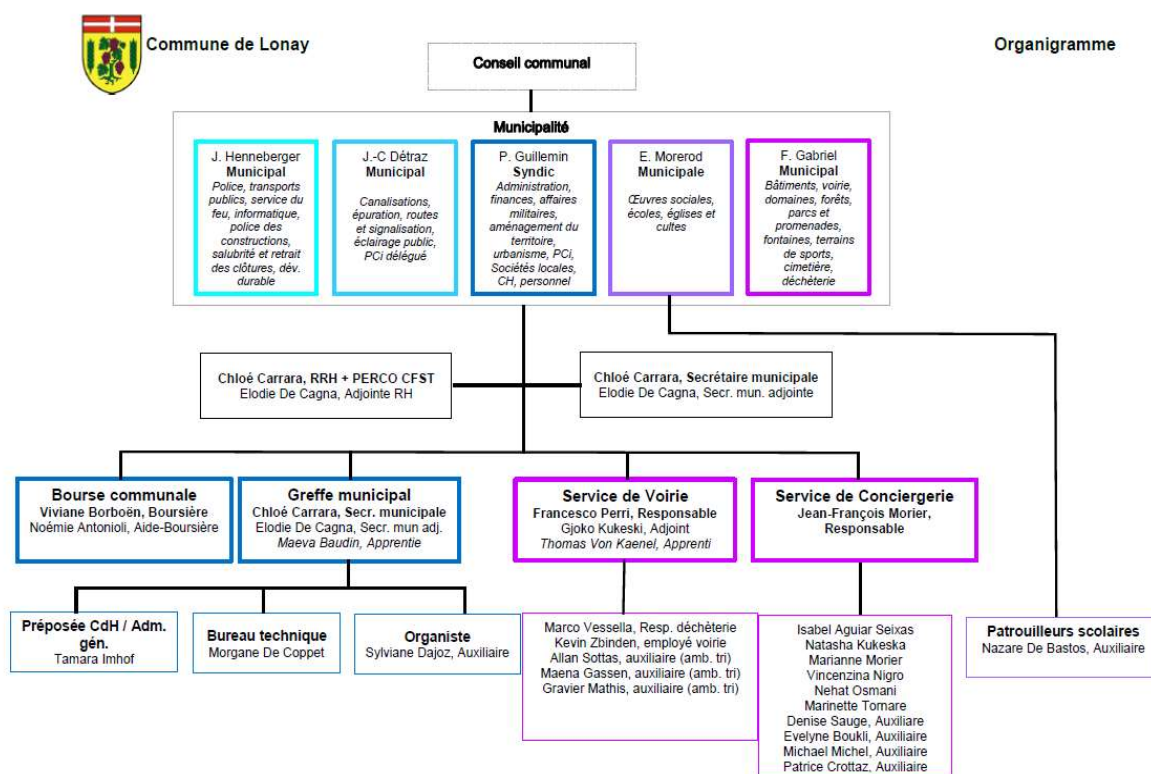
Commune de Lonay

Organigramme

Conseil communal

Municipalité

J. Henneberger
Municipal
Police, transports publics, service du feu, informatique, police des constructions, salubrité et retrait des clôtures, dév. durable

J.-C Détraz
Municipal
Canalisations, épuration, routes et signalisation, éclairage public, PCi délégué

P. Guillemin
Syndic
Administration, finances, affaires militaires, aménagement du territoire, urbanisme, PCi, Sociétés locales, CH, personnel

E. Morerod
Municipale
Œuvres sociales, écoles, églises et cultes

F. Gabriel
Municipal
Bâtiments, voirie, domaines, forêts, parcs et promenades, fontaines, terrains de sports, cimetière, déchèterie

Chloé Carrara, RRH + PERCO CFST
Elodie De Cagna, Adjointe RH

Chloé Carrara, Secrétaire municipale
Elodie De Cagna, Secr. mun. adjointe

Bourse communale
Viviane Borboën, Boursière
Noémie Antonioli, Aide-Boursière

Greffe municipal
Chloé Carrara, Secr. municipale
Elodie De Cagna, Secr. mun adj.
Maeva Baudin, Apprentie

Service de Voirie
Francesco Perri, Responsable
Gjoko Kukeski, Adjoint
Thomas Von Kaenel, Apprenti

Service de Conciergerie
Jean-François Morier, Responsable

Préposée CdH / Adm. gén.
Tamara Imhof

Bureau technique
Morgane De Coppet

Organiste
Sylviane Dajoz, Auxiliaire

Marco Vessella, Resp. déchèterie
Kevin Zbinden, employé voirie
Allan Sottas, auxiliaire (amb. tri)
Maena Gassen, auxiliaire (amb. tri)
Gravier Mathis, auxiliaire (amb. tri)

Isabel Aguiar Seixas
Natasha Kukeska
Marianne Morier
Vincenzina Nigro
Nehat Osmani
Marinette Tomare
Denise Sauge, Auxiliaire
Evelyne Boukli, Auxiliaire
Michael Michel, Auxiliaire
Patrice Crottaz, Auxiliaire

Patrouilleurs scolaires
Nazare De Bastos, Auxiliaire